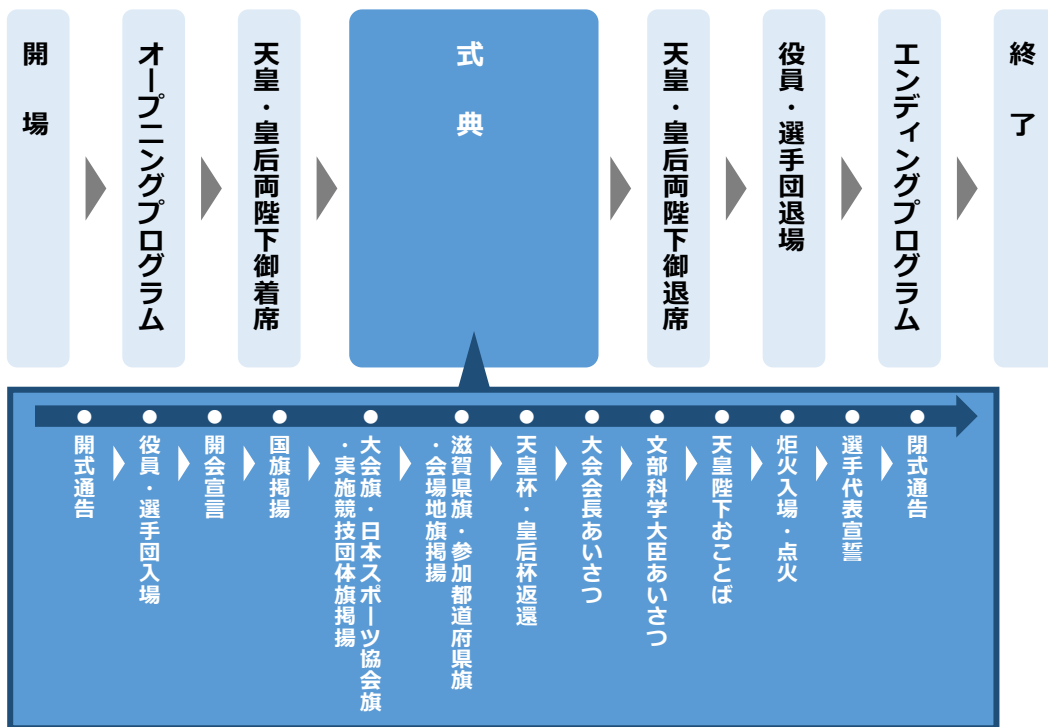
開場

オープニングプログラム

天皇・皇后両陛下御着席

式典

天皇・皇后両陛下御退席

役員・選手団退場

エンディングプログラム

終了

開式通告

役員・選手団入場

開会宣言

国旗掲揚

大会旗・日本スポーツ協会旗・実施競技団体旗掲揚

滋賀県旗・参加都道府県旗・会場地旗掲揚

天皇杯・皇后杯返還

大会会長あいさつ

文部科学大臣あいさつ

天皇陛下おことば

炬火入場・点火

選手代表宣誓

閉式通告